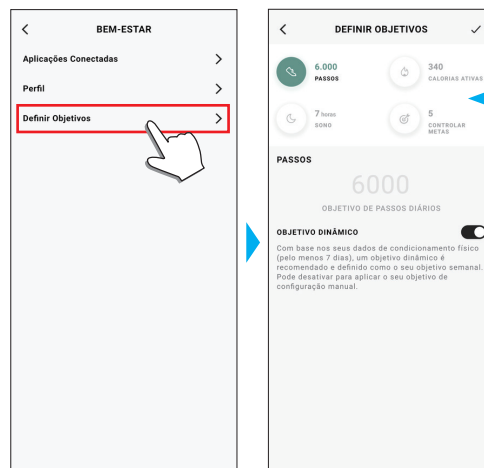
<
BEM-ESTAR

Aplicações Conectadas >

Perfil >

Definir Objetivos >

<
DEFINIR OBJETIVOS
✓

6.000
PASSOS

340
CALORIAS ATIVAS

7 horas
SONO

5
CONTROLAR METAS

PASSOS

6000

OBJETIVO DE PASSOS DIÁRIOS

OBJETIVO DINÂMICO

Com base nos seus dados de condicionamento físico (pelo menos 7 dias), um objetivo dinâmico é recomendado e definido como o seu objetivo semanal. Pode desativar para aplicar o seu objetivo de configuração manual.